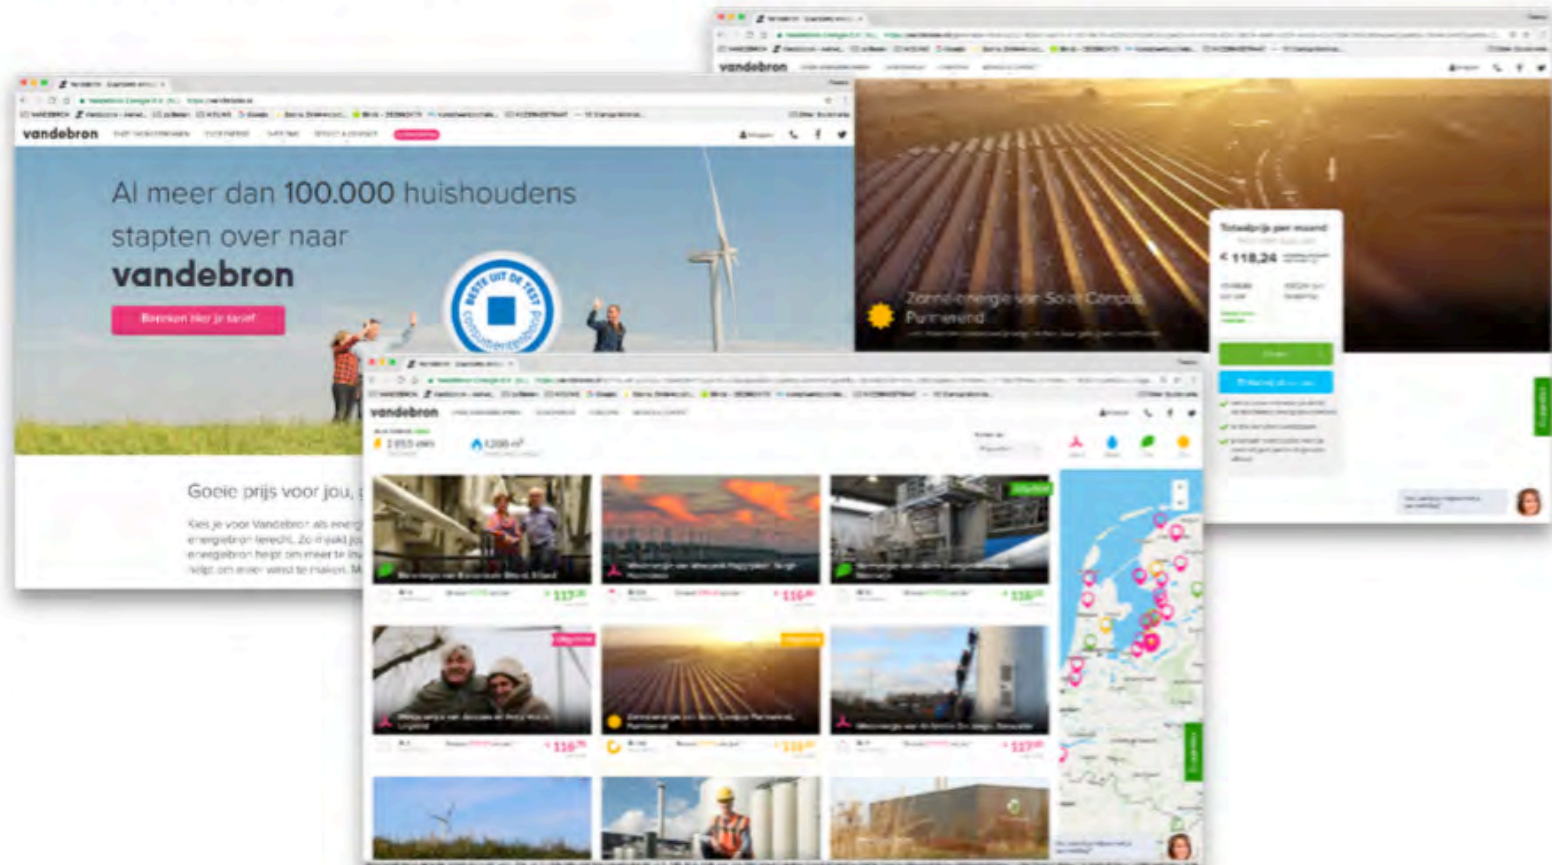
vandebron

Al meer dan 100.000 huishoudens stapten over naar vandebron

Bereken hier je tarief

BESTE UIT DE TEST Consumentenbond

Goeie prijs voor jou, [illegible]

Kies je voor Vandebron als energ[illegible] energiebron terecht. Zo maakt jo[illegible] energiebron helpt om meer te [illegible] helpt om ener wind te maken. M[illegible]

vandebron

Zonne-energie van Solar Campus Purmerend

Totaalprijs per maand

€ 118,24

vandebron

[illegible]

€ 117
€ 116
€ 118
€ 116
€ 118
€ 117